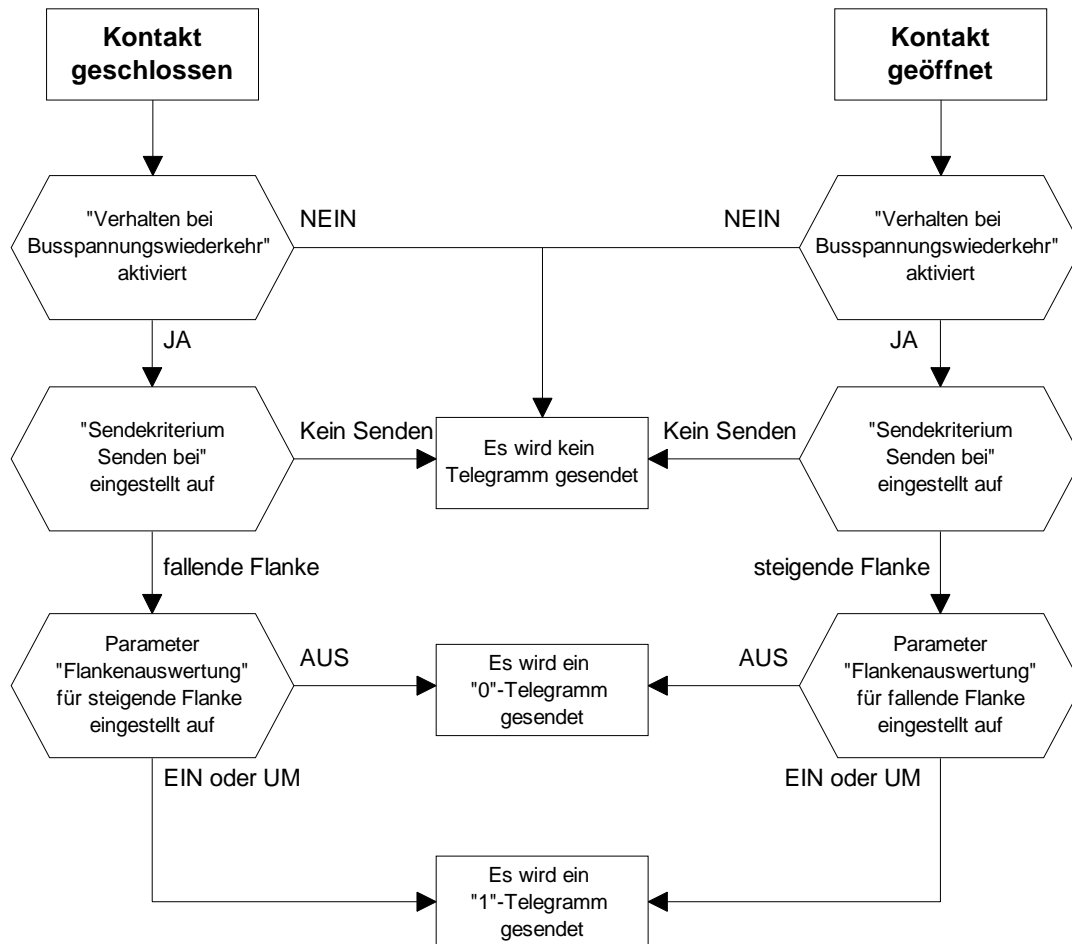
Kontakt geschlossen

Kontakt geöffnet

"Verhalten bei Busspannungswiederkehr" aktiviert

NEIN

NEIN

"Verhalten bei Busspannungswiederkehr" aktiviert

JA

JA

"Sendekriterium Senden bei" eingestellt auf

Kein Senden

Es wird kein Telegramm gesendet

Kein Senden

"Sendekriterium Senden bei" eingestellt auf

fallende Flanke

steigende Flanke

Parameter "Flankenauswertung" für steigende Flanke eingestellt auf

AUS

Es wird ein "0"-Telegramm gesendet

AUS

Parameter "Flankenauswertung" für fallende Flanke eingestellt auf

EIN oder UM

EIN oder UM

Es wird ein "1"-Telegramm gesendet